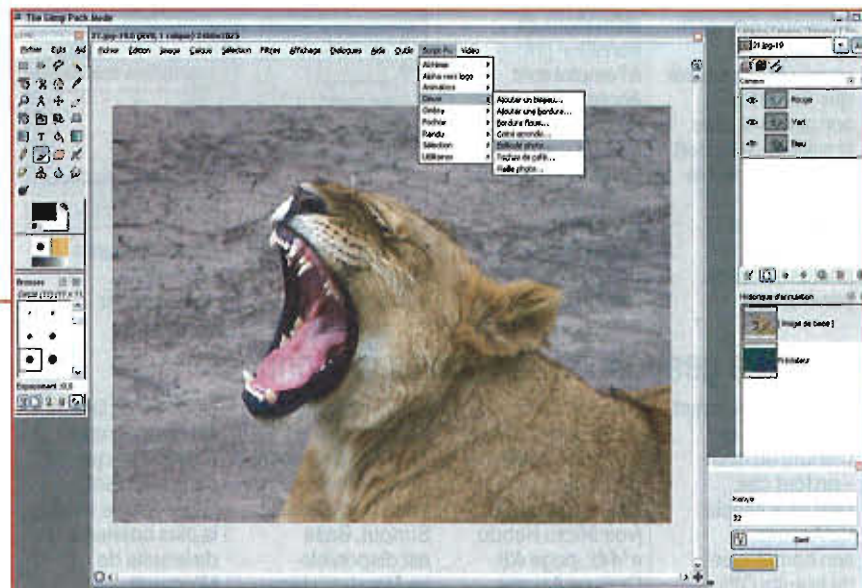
The Gimp Pack Node

Fichier Edit Aid

Fichier Édition Image Calque Sélection Filtres Affichage Dialogues Aide Outils Script-Fu Vidéo

Alchimie
Alpha vers logo
Animateurs
Décor
Ombre
Fichier
Rendu
Sélection
Utilitaires

Ajouter un biseau...
Ajouter une bordure...
Bordure floue...
Coins arrondis...
Bords de photo...
Tracé de gélin...
Vieille photo...

Brosses

Espacement

Rouge
Vert
Bleu

Historique d'annulation
Image de base
Précédent

Fermer